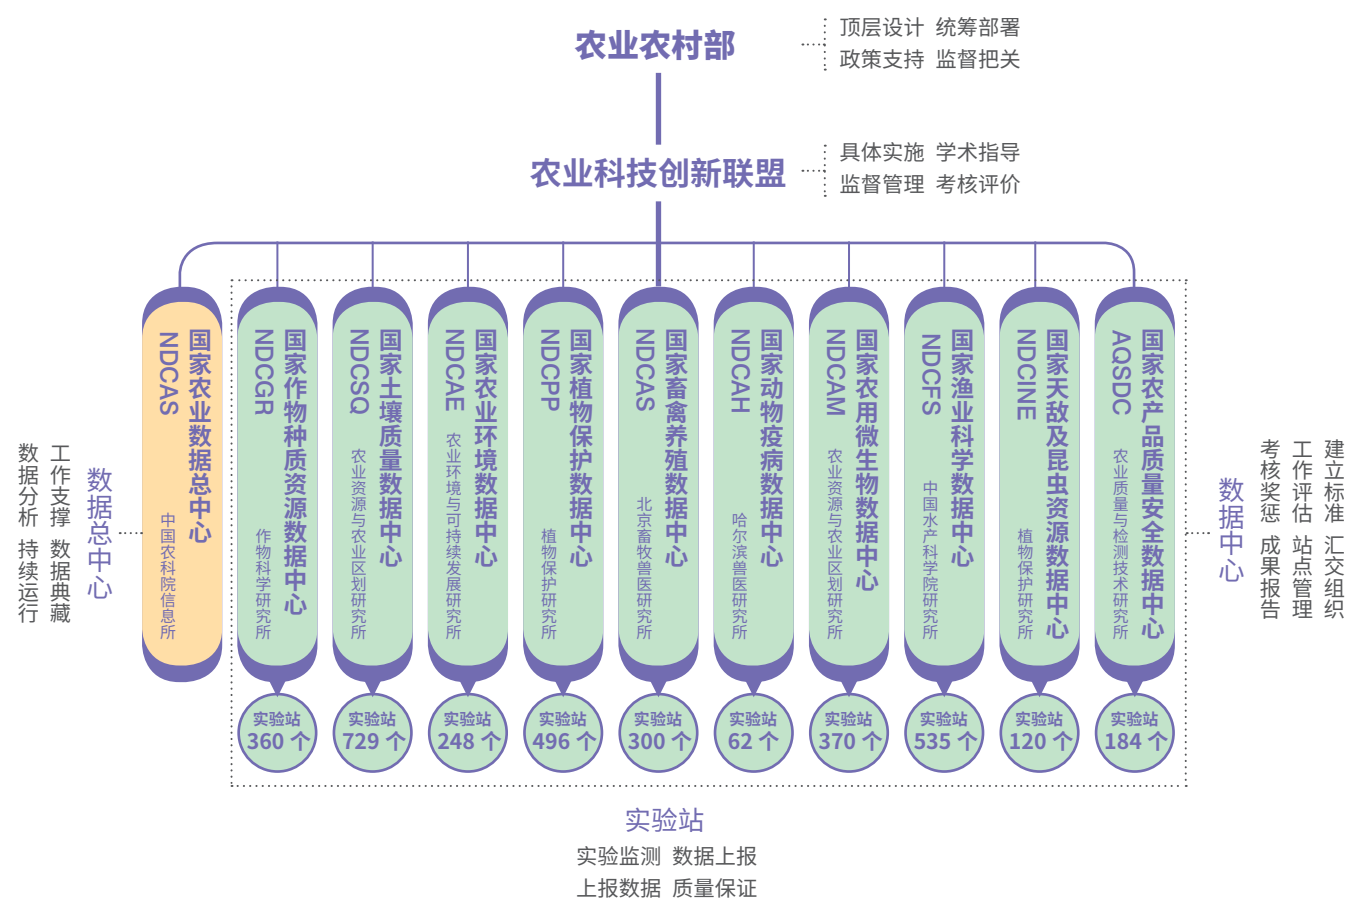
农业农村部

顶层设计 统筹部署
政策支持 监督把关

农业科技创新联盟

具体实施 学术指导
监督管理 考核评价

工作支撑 数据典藏
数据分析 持续运行

数据总中心

国家农业数据总中心
NDCAS
中国农科院信息所

国家作物种质资源数据中心
NDCGR
作物科学研究所
实验站 360 个

国家土壤质量数据中心
NDCSQ
农业资源与农业区划研究所
实验站 729 个

国家农业环境数据中心
NDCAE
农业环境与可持续发展研究所
实验站 248 个

国家植物保护数据中心
NDCPP
植物保护研究所
实验站 496 个

国家畜禽养殖数据中心
NDCAS
北京畜牧兽医研究所
实验站 300 个

国家动物疫病数据中心
NDCAH
哈尔滨兽医研究所
实验站 62 个

国家农用微生物数据中心
NDCAM
农业资源与农业区划研究所
实验站 370 个

国家渔业科学数据中心
NDCFS
中国水产科学院研究所
实验站 535 个

国家天敌及昆虫资源数据中心
NDCINE
植物保护研究所
实验站 120 个

国家农产品质量安全数据中心
AQSDC
农业质量与检测技术研究所
实验站 184 个

数据中心

建立标准 汇交组织
工作评估 站点管理
考核奖惩 成果报告

实验站
实验监测 数据上报
上报数据 质量保证